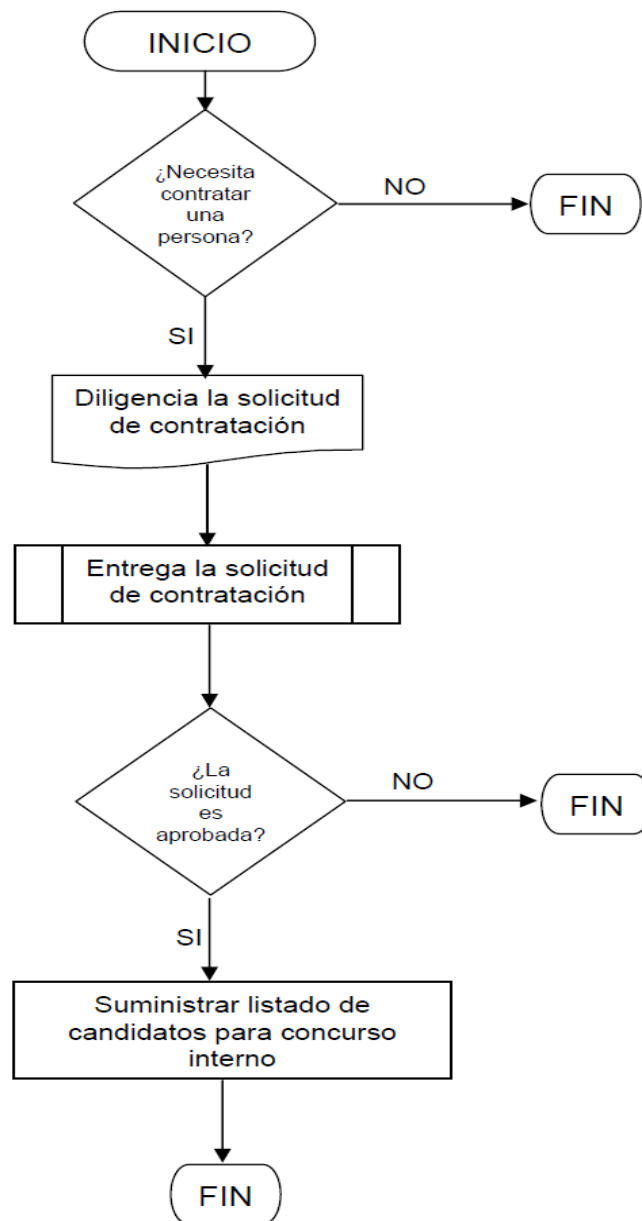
INICIO

¿Necesita contratar una persona?

NO

FIN

SI

Diligencia la solicitud de contratación

Entrega la solicitud de contratación

¿La solicitud es aprobada?

NO

FIN

SI

Suministrar listado de candidatos para concurso interno

FIN